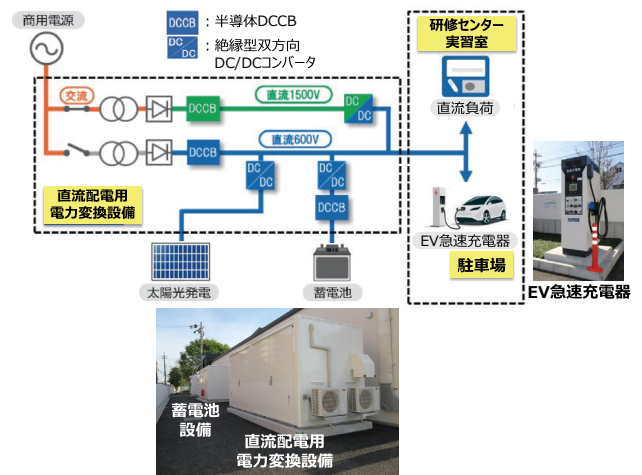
商用電源

DCCB：半導体DCCB

DC/DC：絶縁型双方向DC/DCコンバータ

研修センター実習室

交流

DCCB

直流1500V

DC/DC

直流負荷

DCCB

直流600V

DC/DC

DC/DC

DCCB

直流配電用電力変換設備

EV急速充電器

駐車場

太陽光発電

蓄電池

EV急速充電器

蓄電池設備

直流配電用電力変換設備